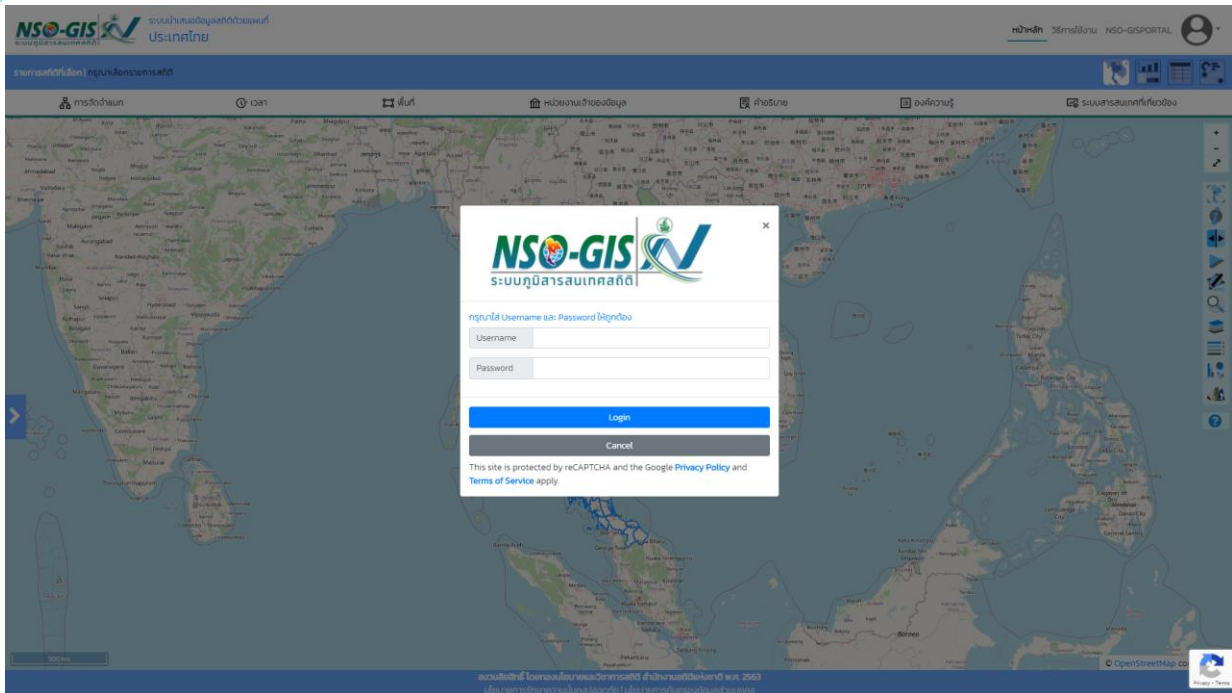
NSO-GIS ระบบภูมิสารสนเทศสถิติ
ระบบนำเสนอข้อมูลสถิติด้วยแผนที่
ประเทศไทย

หน้าหลัก วิธีการใช้งาน NSO-GISPORTAL

รายการสถิติที่เลือก : กรุณาเลือกรายการสถิติ

การจัดจำแนก
เวลา
พื้นที่
หน่วยงานเจ้าของข้อมูล
คำอธิบาย
องค์ความรู้
ระบบสารสนเทศที่เกี่ยวข้อง

NSO-GIS
ระบบภูมิสารสนเทศสถิติ

×

กรุณาใส่ Username และ Password ให้ถูกต้อง

Username

Password

Login

Cancel

This site is protected by reCAPTCHA and the Google Privacy Policy and Terms of Service apply.

© OpenStreetMap co

Borneo

500 km

สงวนลิขสิทธิ์ โดยกองนโยบายและวิชาการสถิติ สำนักงานสถิติแห่งชาติ พ.ศ. 2563
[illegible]

Privacy - Terms